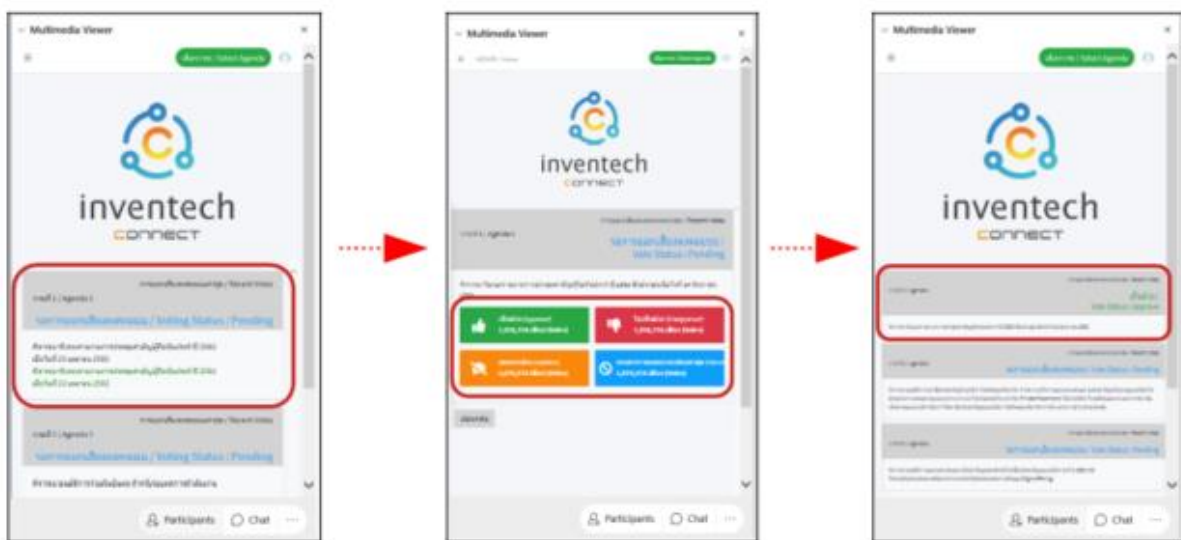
Multimedia Viewer

inventech
CONNECT

วาระที่ 1 / Agenda 1

รอการลงคะแนนเสียง / Voting Status / Pending

Participants Chat

Multimedia Viewer

inventech
CONNECT

รอการลงคะแนนเสียง / Vote Status / Pending

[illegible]

Participants Chat

Multimedia Viewer

inventech
CONNECT

รอการลงคะแนนเสียง / Vote Status / Pending

รอการลงคะแนนเสียง / Vote Status / Pending

Participants Chat